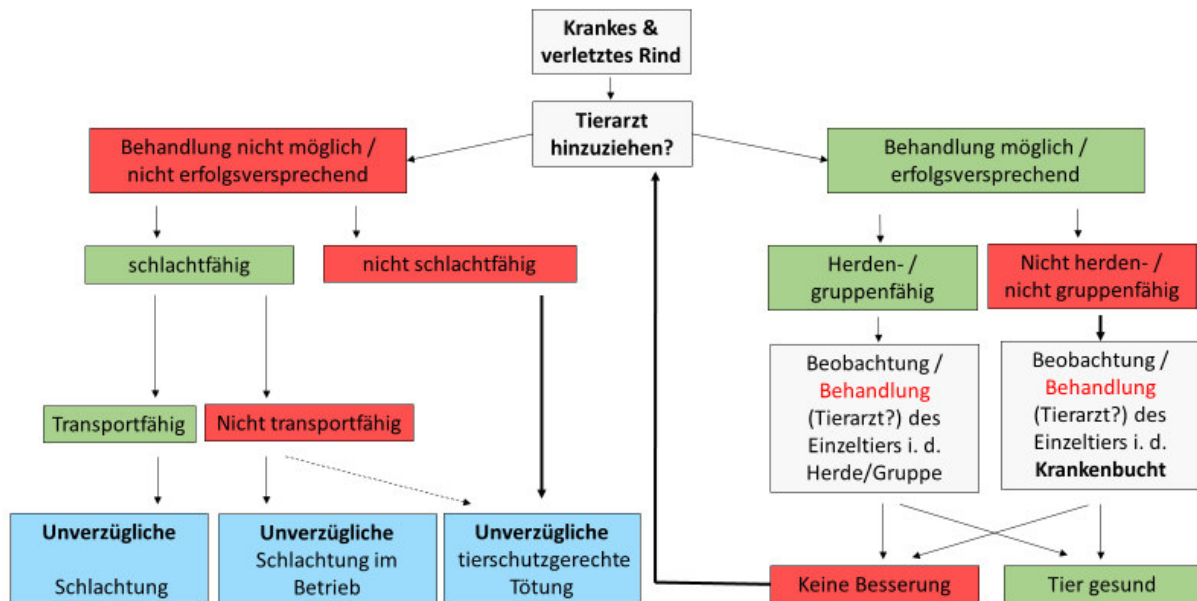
Krankes & verletztes Rind

Tierarzt hinzuziehen?

Behandlung nicht möglich / nicht erfolgsversprechend

Behandlung möglich / erfolgsversprechend

schlachtfähig

nicht schlachtfähig

Herden- / gruppenfähig

Nicht herden- / nicht gruppenfähig

Beobachtung / Behandlung (Tierarzt?) des Einzeltiers i. d. Herde/Gruppe

Beobachtung / Behandlung (Tierarzt?) des Einzeltiers i. d. **Krankenbucht**

Transportfähig

Nicht transportfähig

**Unverzügliche** Schlachtung

**Unverzügliche** Schlachtung im Betrieb

**Unverzügliche** tierschutzgerechte Tötung

Keine Besserung

Tier gesund